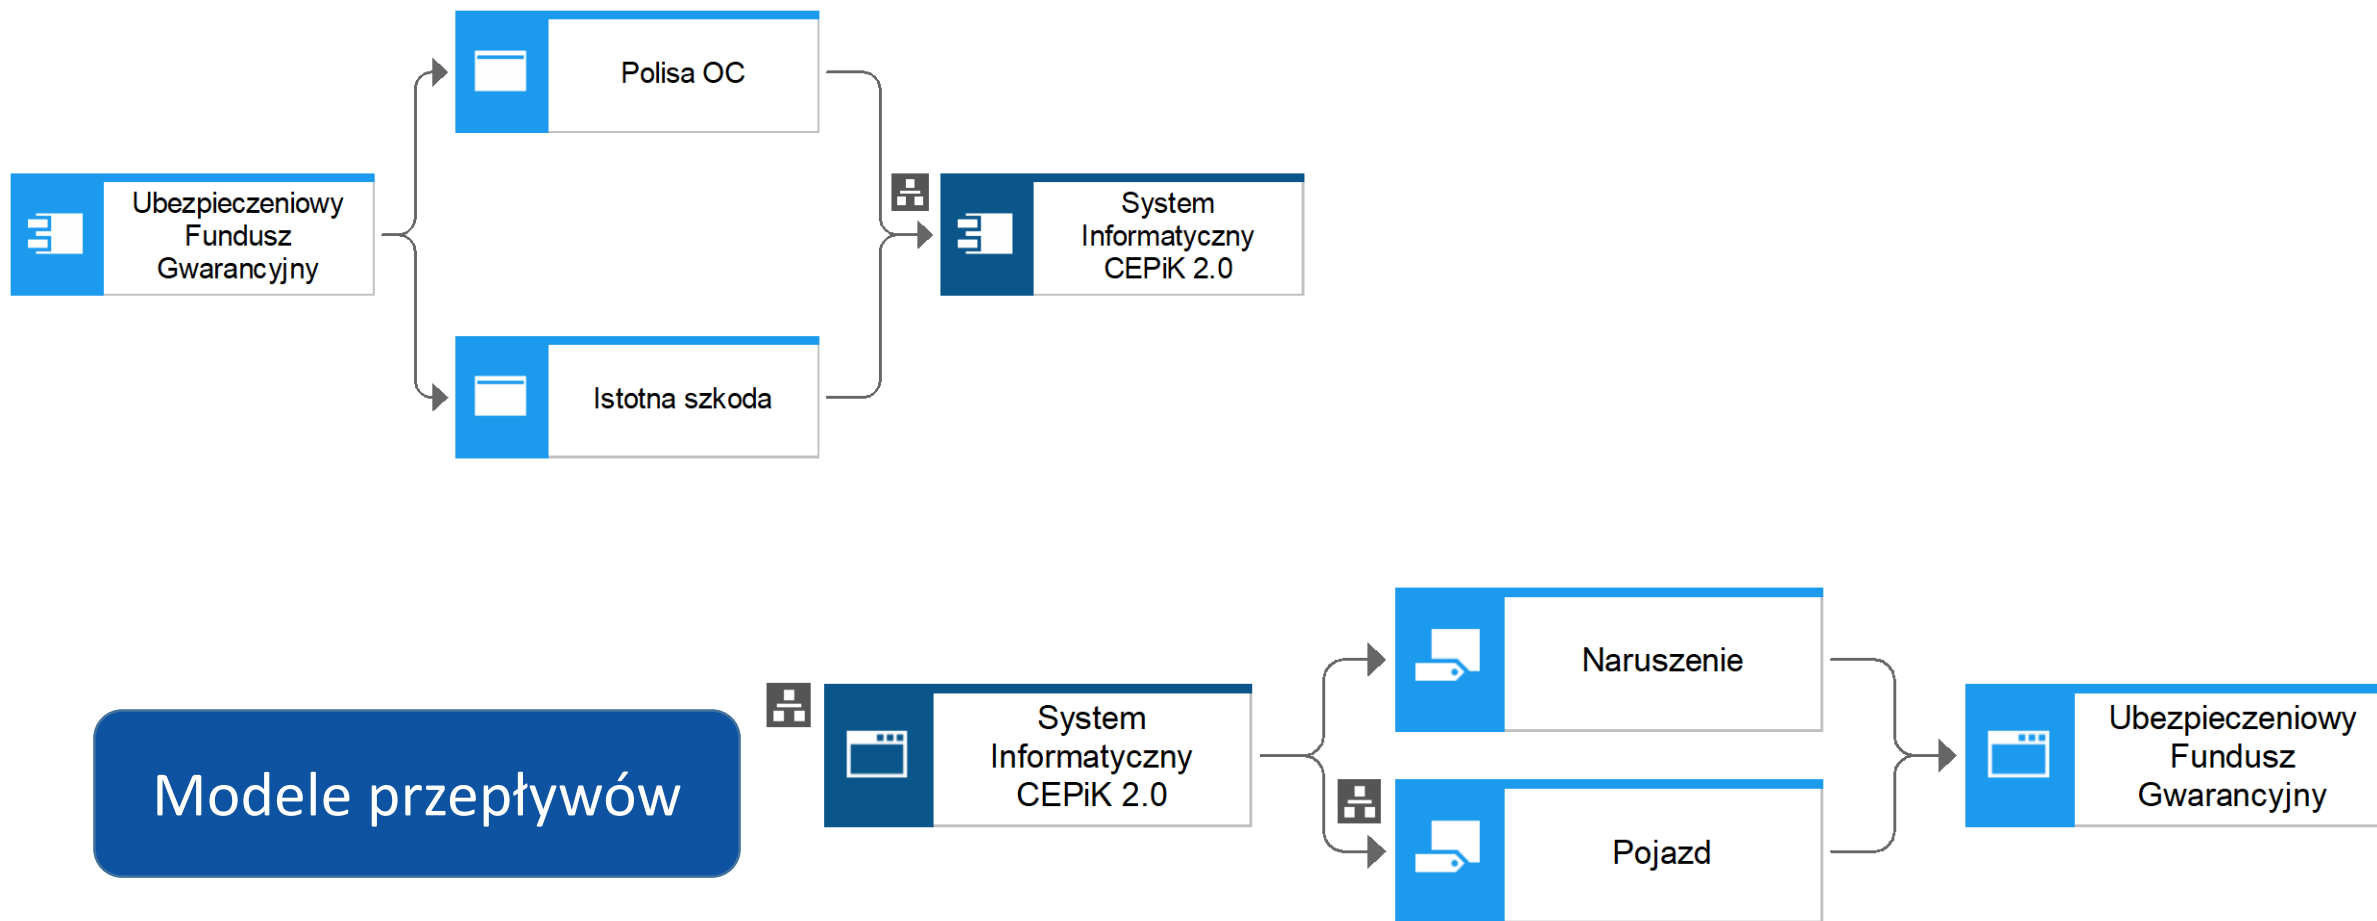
Polisa OC

Ubezpieczeniowy Fundusz Gwarancyjny

System Informatyczny CEPiK 2.0

Istotna szkoda

Naruszenie

System Informatyczny CEPiK 2.0

Ubezpieczeniowy Fundusz Gwarancyjny

Modele przepływów

Pojazd